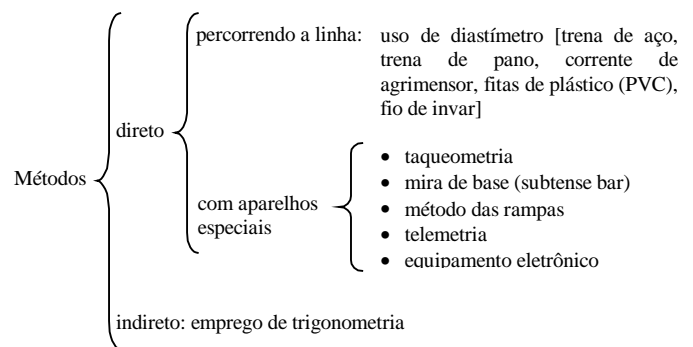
Métodos

direto

percorrendo a linha: uso de diastímetro [trena de aço, trena de pano, corrente de agrimensor, fitas de plástico (PVC), fio de invar]

com aparelhos especiais

- taqueometria
- mira de base (subtense bar)
- método das rampas
- telemetria
- equipamento eletrônico

indireto: emprego de trigonometria